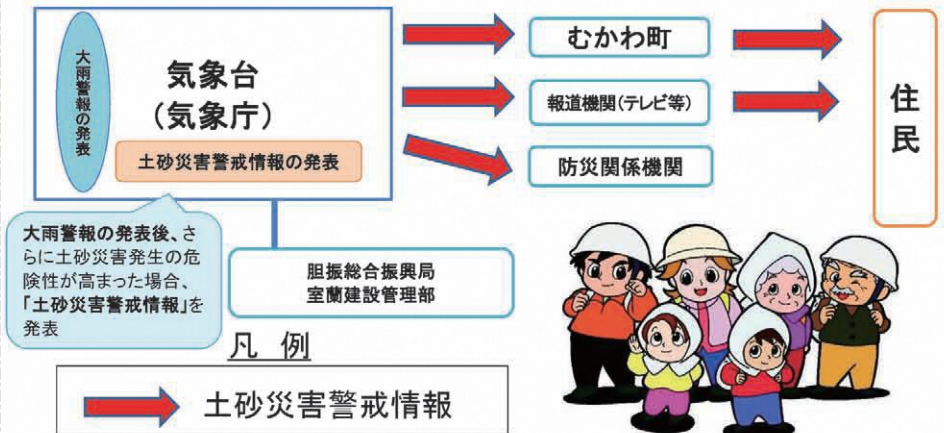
大雨警報の発表

気象台
（気象庁）

土砂災害警戒情報の発表

むかわ町

報道機関（テレビ等）

防災関係機関

住民

大雨警報の発表後、さらに土砂災害発生の危険性が高まった場合、「土砂災害警戒情報」を発表

胆振総合振興局
室蘭建設管理部

凡例

土砂災害警戒情報